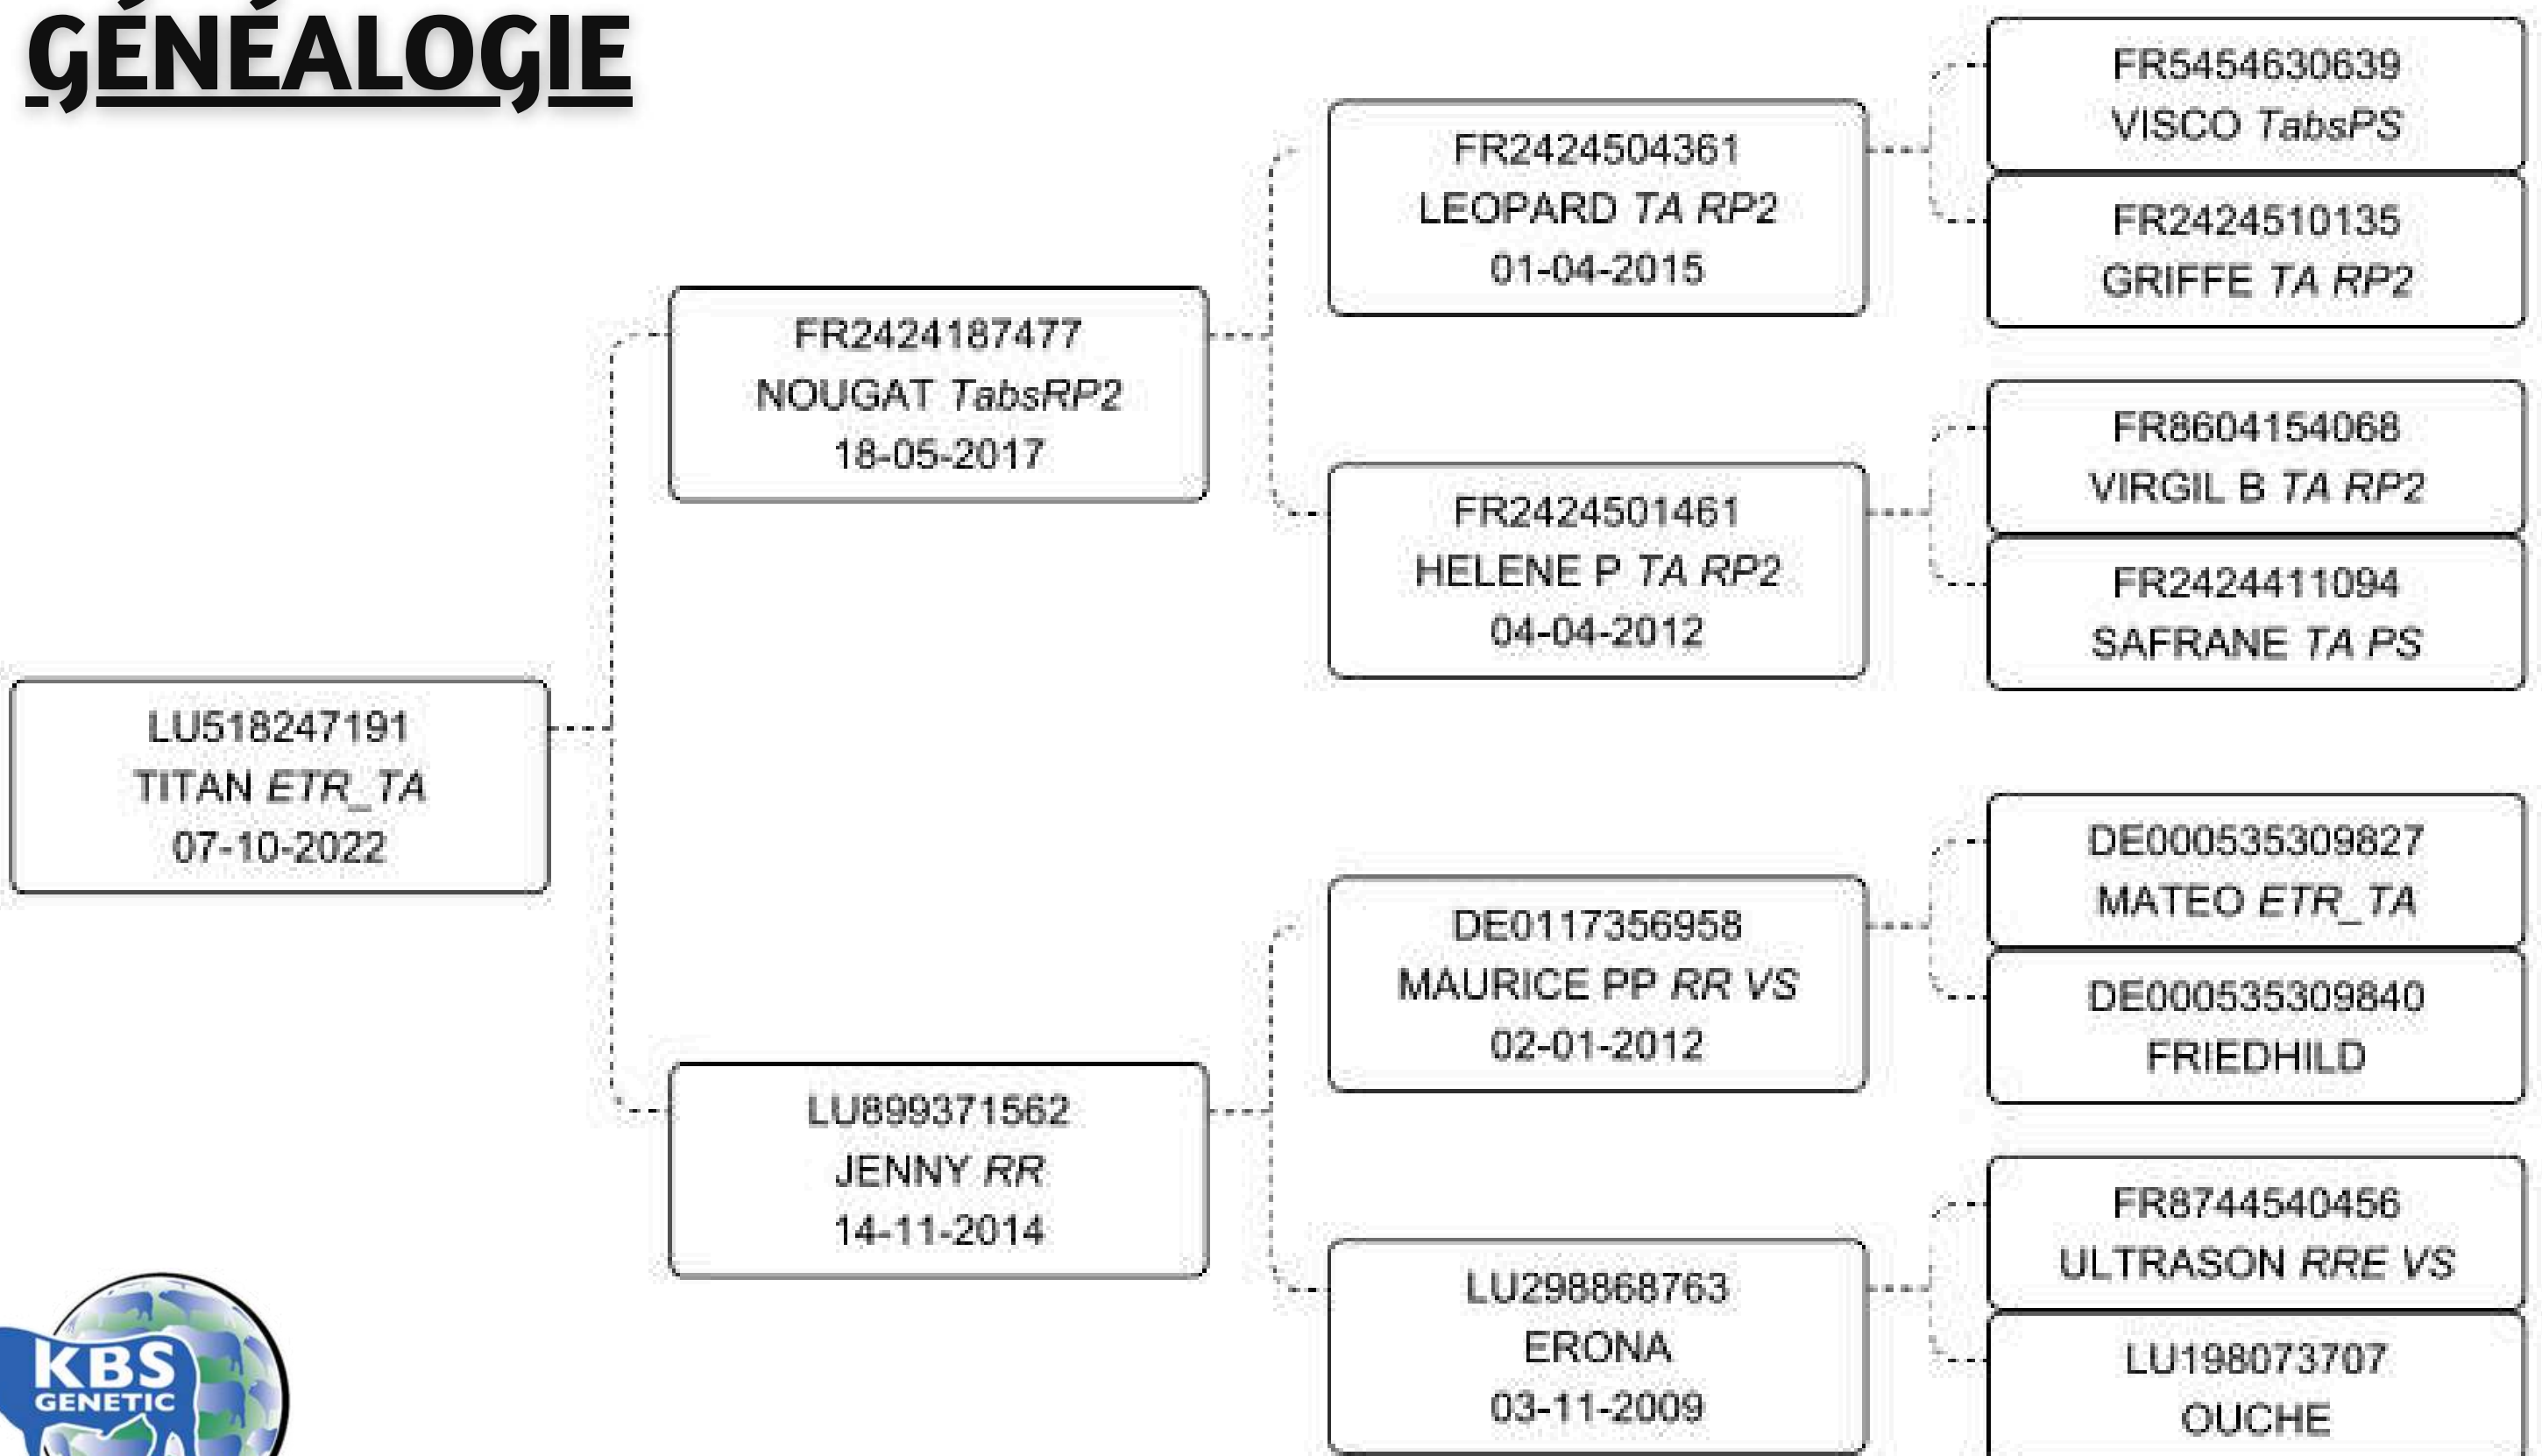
GÉNÉALOGIE

LU518247191
TITAN ETR_TA
07-10-2022

FR2424187477
NOUGAT TabsRP2
18-05-2017

LU899371562
JENNY RR
14-11-2014

FR2424504361
LEOPARD TA RP2
01-04-2015

FR2424501461
HELENE P TA RP2
04-04-2012

DE0117356958
MAURICE PP RR VS
02-01-2012

LU298868763
ERONA
03-11-2009

FR5454630639
VISCO TabsPS

FR2424510135
GRIFFE TA RP2

FR8604154068
VIRGIL B TA RP2

FR2424411094
SAFRANE TA PS

DE000535309827
MATEO ETR_TA

DE000535309840
FRIEDHILD

FR8744540456
ULTRASON RRE VS

LU198073707
OUCHE

KBS
GENETIC